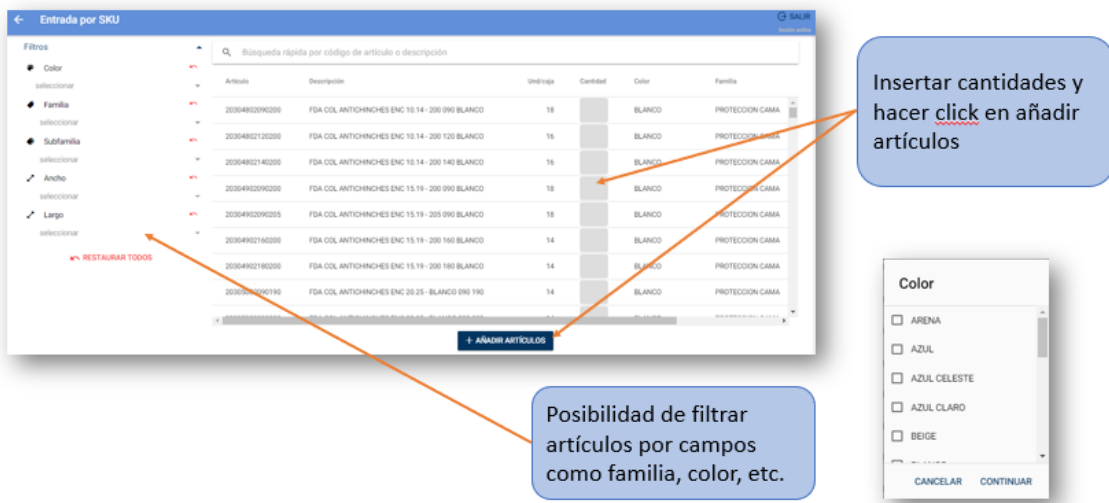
Entrada por SKU

SALIR
Sesión activa

Filtros
Color
seleccionar
Familia
seleccionar
Subfamilia
seleccionar
Ancho
seleccionar
Largo
seleccionar
RESTAURAR TODOS

Búsqueda rápida por código de artículo o descripción

| Artículo | Descripción | Und/caja | Cantidad | Color | Familia |
|---|---|---|---|---|---|
| 20304802090200 | FDA COL ANTICHINCHES ENC 10.14 - 200 090 BLANCO | 18 | | BLANCO | PROTECCION CAMA |
| 20304802120200 | FDA COL ANTICHINCHES ENC 10.14 - 200 120 BLANCO | 16 | | BLANCO | PROTECCION CAMA |
| 20304802140200 | FDA COL ANTICHINCHES ENC 10.14 - 200 140 BLANCO | 16 | | BLANCO | PROTECCION CAMA |
| 20304902090200 | FDA COL ANTICHINCHES ENC 15.19 - 200 090 BLANCO | 18 | | BLANCO | PROTECCION CAMA |
| 20304902090205 | FDA COL ANTICHINCHES ENC 15.19 - 205 090 BLANCO | 18 | | BLANCO | PROTECCION CAMA |
| 20304902160200 | FDA COL ANTICHINCHES ENC 15.19 - 200 160 BLANCO | 14 | | BLANCO | PROTECCION CAMA |
| 20304902180200 | FDA COL ANTICHINCHES ENC 15.19 - 200 180 BLANCO | 14 | | BLANCO | PROTECCION CAMA |
| 20305002090190 | FDA COL ANTICHINCHES ENC 20.25 - BLANCO 090 190 | 14 | | BLANCO | PROTECCION CAMA |

+ AÑADIR ARTÍCULOS

Insertar cantidades y hacer click en añadir artículos

Posibilidad de filtrar artículos por campos como familia, color, etc.

Color
ARENA
AZUL
AZUL CELESTE
AZUL CLARO
BEIGE
CANCELAR CONTINUAR